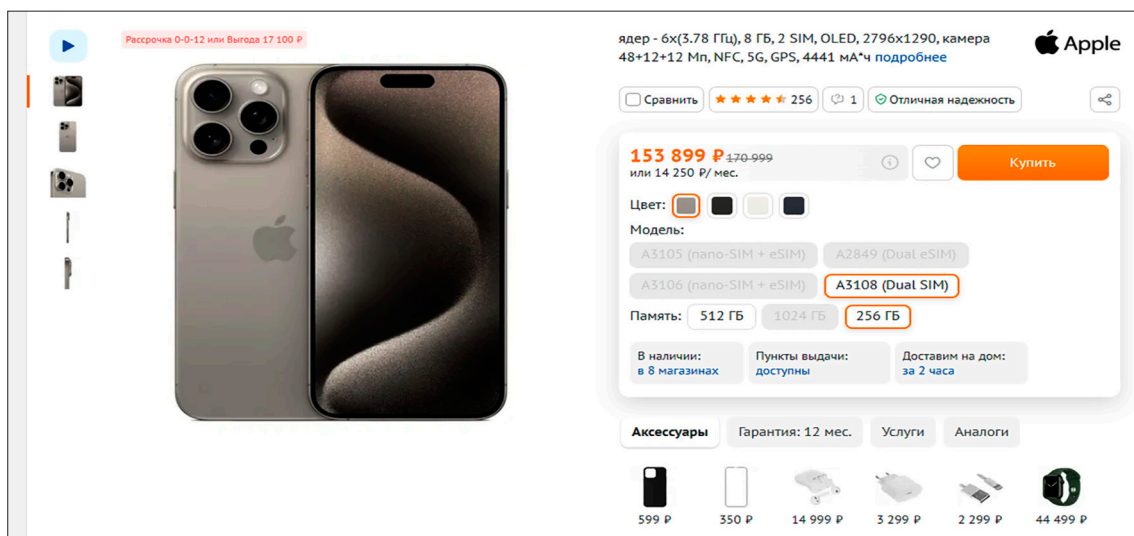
Рассрочка 0-0-12 или Выгода 17 100 ₽

ядер - 6х(3.78 ГГц), 8 ГБ, 2 SIM, OLED, 2796х1290, камера 48+12+12 Мп, NFC, 5G, GPS, 4441 мА*ч подробнее

Apple

Сравнить 256 1 Отличная надежность

153 899 ₽ 170 999
или 14 250 ₽/ мес.

Купить

Цвет:

Модель:

A3105 (nano-SIM + eSIM) A2849 (Dual eSIM)

A3106 (nano-SIM + eSIM) A3108 (Dual SIM)

Память: 512 ГБ 1024 ГБ 256 ГБ

В наличии: в 8 магазинах

Пункты выдачи: доступны

Доставим на дом: за 2 часа

Аксессуары Гарантия: 12 мес. Услуги Аналоги

599 ₽ 350 ₽ 14 999 ₽ 3 299 ₽ 2 299 ₽ 44 499 ₽